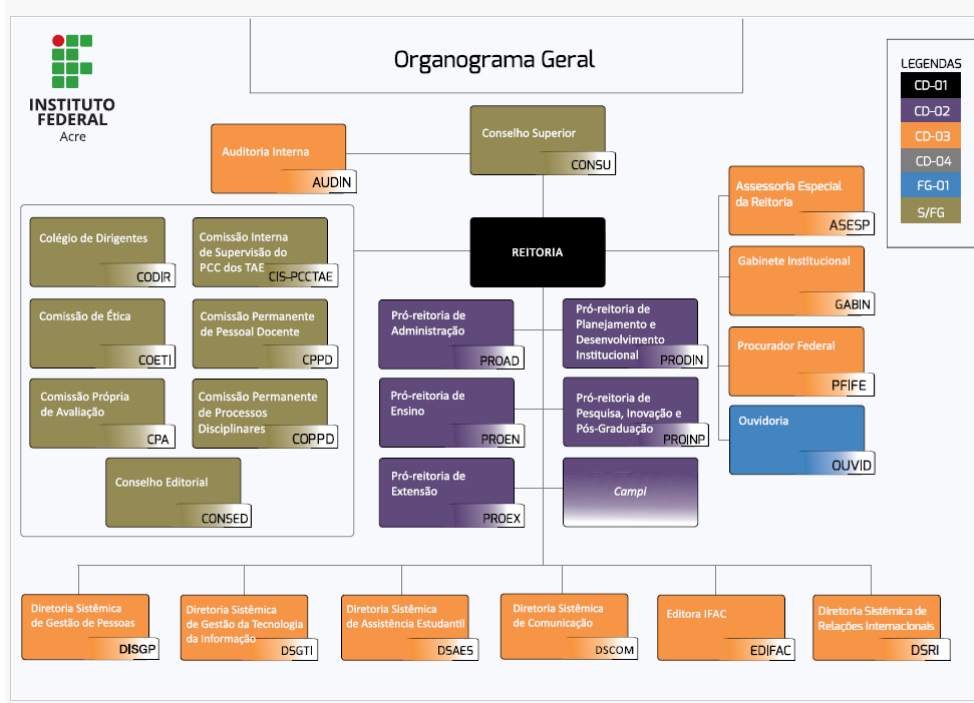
INSTITUTO FEDERAL
Acre

Organograma Geral

LEGENDAS
CD-01
CD-02
CD-03
CD-04
FG-01
S/FG

Conselho Superior
CONSU

Auditoria Interna
AUDIN

Assessoria Especial da Reitoria
ASESP

Colégio de Dirigentes
CODIR

Comissão Interna de Supervisão do PCC dos TAE
CIS-PCCTAE

Comissão de Ética
COETI

Comissão Permanente de Pessoal Docente
CPPD

Comissão Própria de Avaliação
CPA

Comissão Permanente de Processos Disciplinares
COPPD

Conselho Editorial
CONSED

REITORIA

Gabinete Institucional
GABIN

Pró-reitoria de Administração
PROAD

Pró-reitoria de Planejamento e Desenvolvimento Institucional
PRODIN

Procurador Federal
PFIFE

Pró-reitoria de Ensino
PROEN

Pró-reitoria de Pesquisa, Inovação e Pós-Graduação
PROINP

Ouvidoria
OUVID

Pró-reitoria de Extensão
PROEX

Campi

Diretoria Sistêmica de Gestão de Pessoas
DISGP

Diretoria Sistêmica de Gestão da Tecnologia da Informação
DSGTI

Diretoria Sistêmica de Assistência Estudantil
DSAES

Diretoria Sistêmica de Comunicação
DSCOM

Editora IFAC
EDIFAC

Diretoria Sistêmica de Relações Internacionais
DSRI